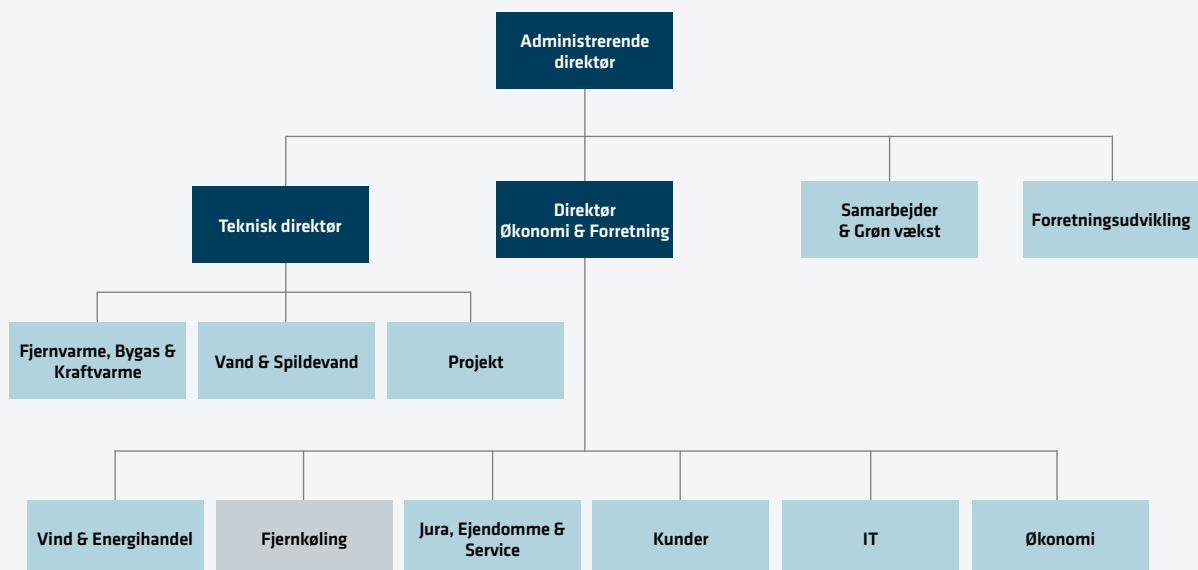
Administrerende direktør

Teknisk direktør

Direktør Økonomi & Forretning

Samarbejder & Grøn vækst

Forretningsudvikling

Fjernvarme, Bygas & Kraftvarme

Vand & Spildevand

Projekt

Vind & Energihandel

Fjernkøling

Jura, Ejendomme & Service

Kunder

IT

Økonomi